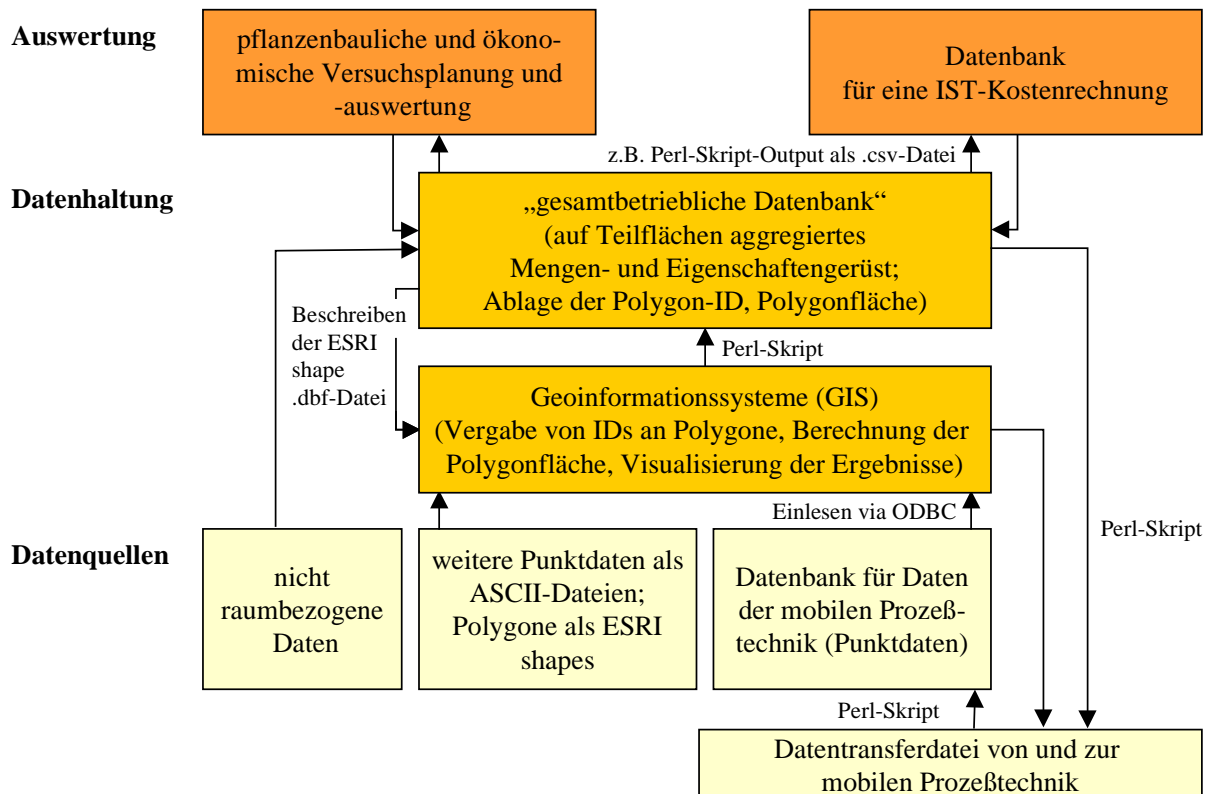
Auswertung

pflanzenbauliche und ökonomische Versuchsplanung und -auswertung

Datenbank für eine IST-Kostenrechnung

z.B. Perl-Skript-Output als .csv-Datei

Datenhaltung

„gesamtbetriebliche Datenbank“ (auf Teilflächen aggregiertes Mengen- und Eigenschaftengerüst; Ablage der Polygon-ID, Polygonfläche)

Beschreiben der ESRI shape .dbf-Datei

Perl-Skript

Geoinformationssysteme (GIS) (Vergabe von IDs an Polygone, Berechnung der Polygonfläche, Visualisierung der Ergebnisse)

Einlesen via ODBC

Perl-Skript

Datenquellen

nicht raumbezogene Daten

weitere Punktdaten als ASCII-Dateien; Polygone als ESRI shapes

Datenbank für Daten der mobilen Prozeßtechnik (Punktdaten)

Perl-Skript

Datentransferdatei von und zur mobilen Prozeßtechnik